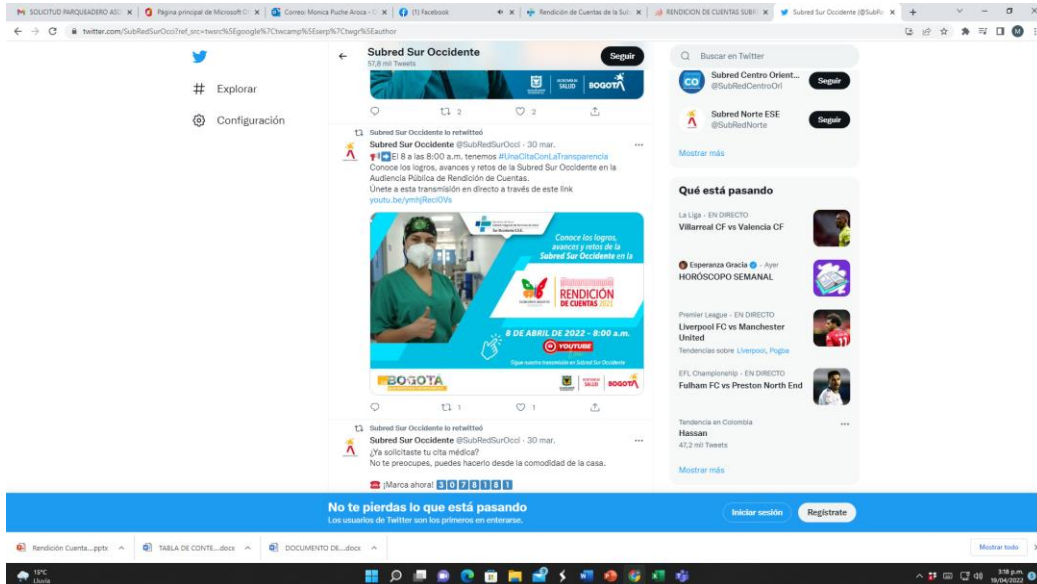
SOLICITUD PARQUEADERO ASI × | Página principal de Microsoft × | Correo: Monica Puche Arosa × | (1) Facebook | × | Rendición de Cuentas de la Sub × | RENDICION DE CUENTAS SUBR × | Subred Sur Occidente (@SubRe ×

twitter.com/SubRedSurOcci?ref_src=twsrc%5Egoogle%7Ctwcamp%5Eserp%7Ctwgr%5Eauthor

Explorar

Configuración

Subred Sur Occidente
57,6 mil Tweets

Seguir

SALUD | BOGOTÁ

2 | 2

Subred Sur Occidente lo retwitteó

Subred Sur Occidente @SubRedSurOcci · 30 mar.
El 8 a las 8:00 a.m. tenemos #UnaCitaConLaTransparencia
Conoce los logros, avances y retos de la Subred Sur Occidente en la Audiencia Pública de Rendición de Cuentas.
Únete a esta transmisión en directo a través de este link
youtu.be/ymhjRecl0Vs

Sur Occidente E.S.E.

Conoce los logros, avances y retos de la Subred Sur Occidente en la

RENDICIÓN DE CUENTAS 2021

8 DE ABRIL DE 2022 - 8:00 a.m.

YOUTUBE

Sigue nuestra transmisión en Subred Sur Occidente

BOGOTÁ

SALUD | BOGOTÁ

1 | 1

Subred Sur Occidente lo retwitteó

Subred Sur Occidente @SubRedSurOcci · 30 mar.
¿Ya solicitaste tu cita médica?
No te preocupes, puedes hacerlo desde la comodidad de la casa.

¡Marca ahora! 3 0 7 8 1 8 1

Buscar en Twitter

Subred Centro Orient... @SubRedCentroOrl
Seguir

Subred Norte ESE @SubRedNorte
Seguir

Mostrar más

Qué está pasando

La Liga · EN DIRECTO
Villarreal CF vs Valencia CF

Esperanza Gracia · Ayer
HORÓSCOPO SEMANAL

Premier League · EN DIRECTO
Liverpool FC vs Manchester United
Tendencias sobre Liverpool, Pogba

EFL Championship · EN DIRECTO
Fulham FC vs Preston North End

Tendencia en Colombia
Hassan
47,2 mil Tweets

Mostrar más

No te pierdas lo que está pasando
Los usuarios de Twitter son los primeros en enterarse.

Iniciar sesión

Regístrate

Rendición Cuenta....pptx

TABLA DE CONTE....docx

DOCUMENTO DE....docx

Mostrar todo

15°C
Lluvia

3:18 p.m.
19/04/2022